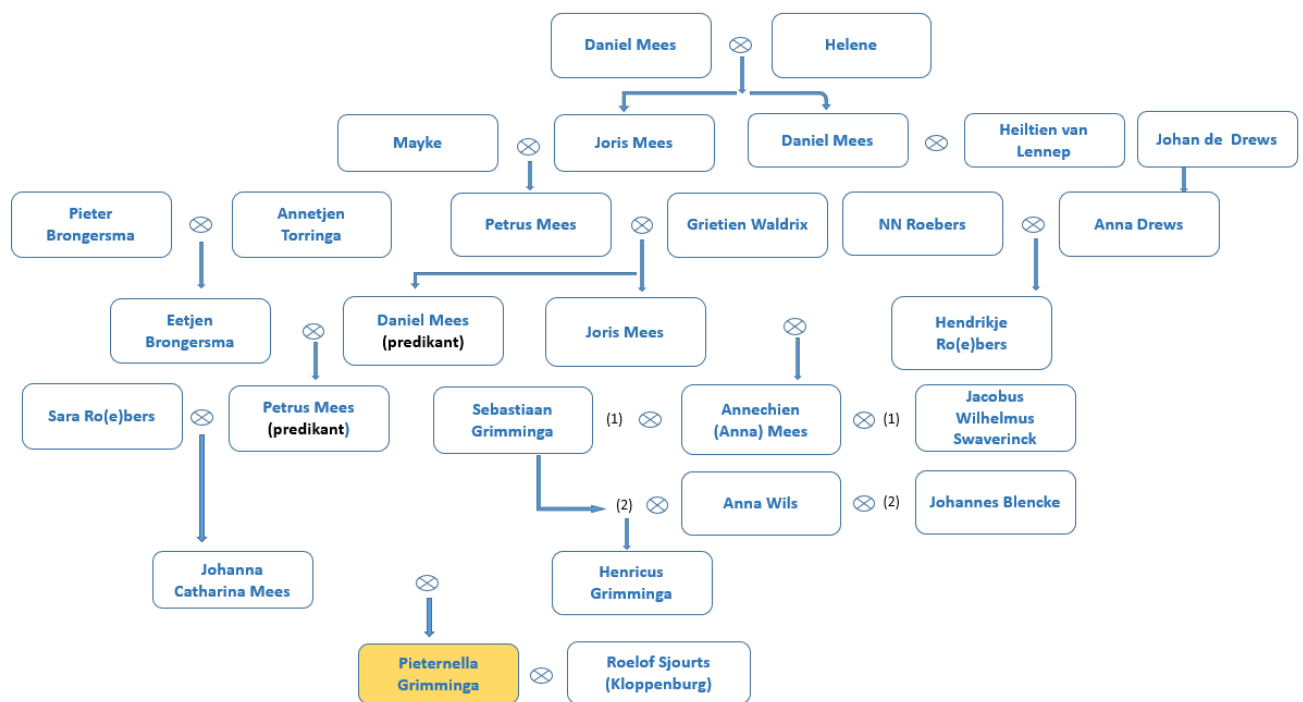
Daniel Mees $\otimes$ Helene

Mayke $\otimes$ Joris Mees

Daniel Mees $\otimes$ Heiltien van Lennep

Johan de Drews

Pieter Brongersma $\otimes$ Annetjen Torringa

Petrus Mees $\otimes$ Grietien Waldrix

NN Roebers $\otimes$ Anna Drews

Eetjen Brongersma $\otimes$ Daniel Mees (predikant)

Joris Mees

$\otimes$

Hendrikje Ro(e)bers

Sara Ro(e)bers $\otimes$ Petrus Mees (predikant)

Sebastiaan Grimminga (1) $\otimes$ Annechien (Anna) Mees $\otimes$ (1) Jacobus Wilhelmus Swaverinck

(2) $\otimes$ Anna Wils $\otimes$ (2) Johannes Blencke

Johanna Catharina Mees

Henricus Grimminga

$\otimes$

Pieternella Grimminga $\otimes$ Roelof Sjourts (Kloppenburg)